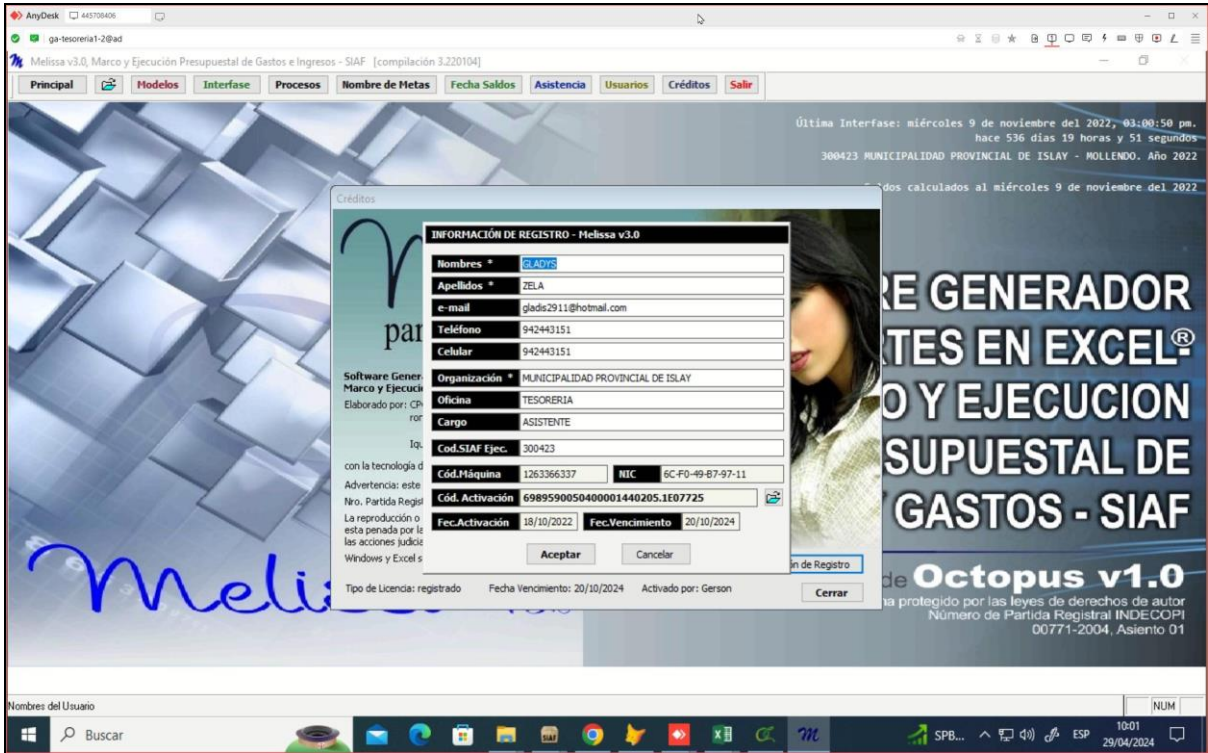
AnyDesk 445708406
ga-tesoreria1-2@ad
Melissa v3.0, Marco y Ejecución Presupuestal de Gastos e Ingresos - SIAF [compilación 3.220104]
Principal | Modelos | Interfase | Procesos | Nombre de Metas | Fecha Saldos | Asistencia | Usuarios | Créditos | Salir

Última Interfase: miércoles 9 de noviembre del 2022, 03:00:50 pm.
hace 536 dias 19 horas y 51 segundos
300423 MUNICIPALIDAD PROVINCIAL DE ISLAY - MOLLENDO. Año 2022
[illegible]dos calculados al miércoles 9 de noviembre del 2022

Créditos

INFORMACIÓN DE REGISTRO - Melissa v3.0

| | |
|---|---|
| Nombres * | GLADYS |
| Apellidos * | ZELA |
| e-mail | gladis2911@hotmail.com |
| Teléfono | 942443151 |
| Celular | 942443151 |
| Organización * | MUNICIPALIDAD PROVINCIAL DE ISLAY |
| Oficina | TESORERIA |
| Cargo | ASISTENTE |
| Cod.SIAF Ejec. | 300423 |
| Cód.Máquina | 1263366337 |
| NIC | 6C-F0-49-B7-97-11 |
| Cód. Activación | 698959005040000144020 5.1E07725 |
| Fec.Activación | 18/10/2022 |
| Fec.Vencimiento | 20/10/2024 |

Aceptar    Cancelar

par
Software Gener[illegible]
Marco y Ejecuci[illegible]
Elaborado por: CP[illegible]
ror
Iq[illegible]
con la tecnología d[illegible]
Advertencia: este
Nro. Partida Regis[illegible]
La reproducción o
esta penada por la
las acciones judicia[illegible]
Windows y Excel s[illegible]

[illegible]n de Registro
Tipo de Licencia: registrado    Fecha Vencimiento: 20/10/2024    Activado por: Gerson
Cerrar

Melissa v3.0

RE GENERADOR
RTES EN EXCEL®
O Y EJECUCION
SUPUESTAL DE
GASTOS - SIAF
de Octopus v1.0
na protegido por las leyes de derechos de autor
Número de Partida Registral INDECOPI
00771-2004, Asiento 01

Nombres del Usuario
NUM
Buscar
SPB... ESP 10:01 29/04/2024